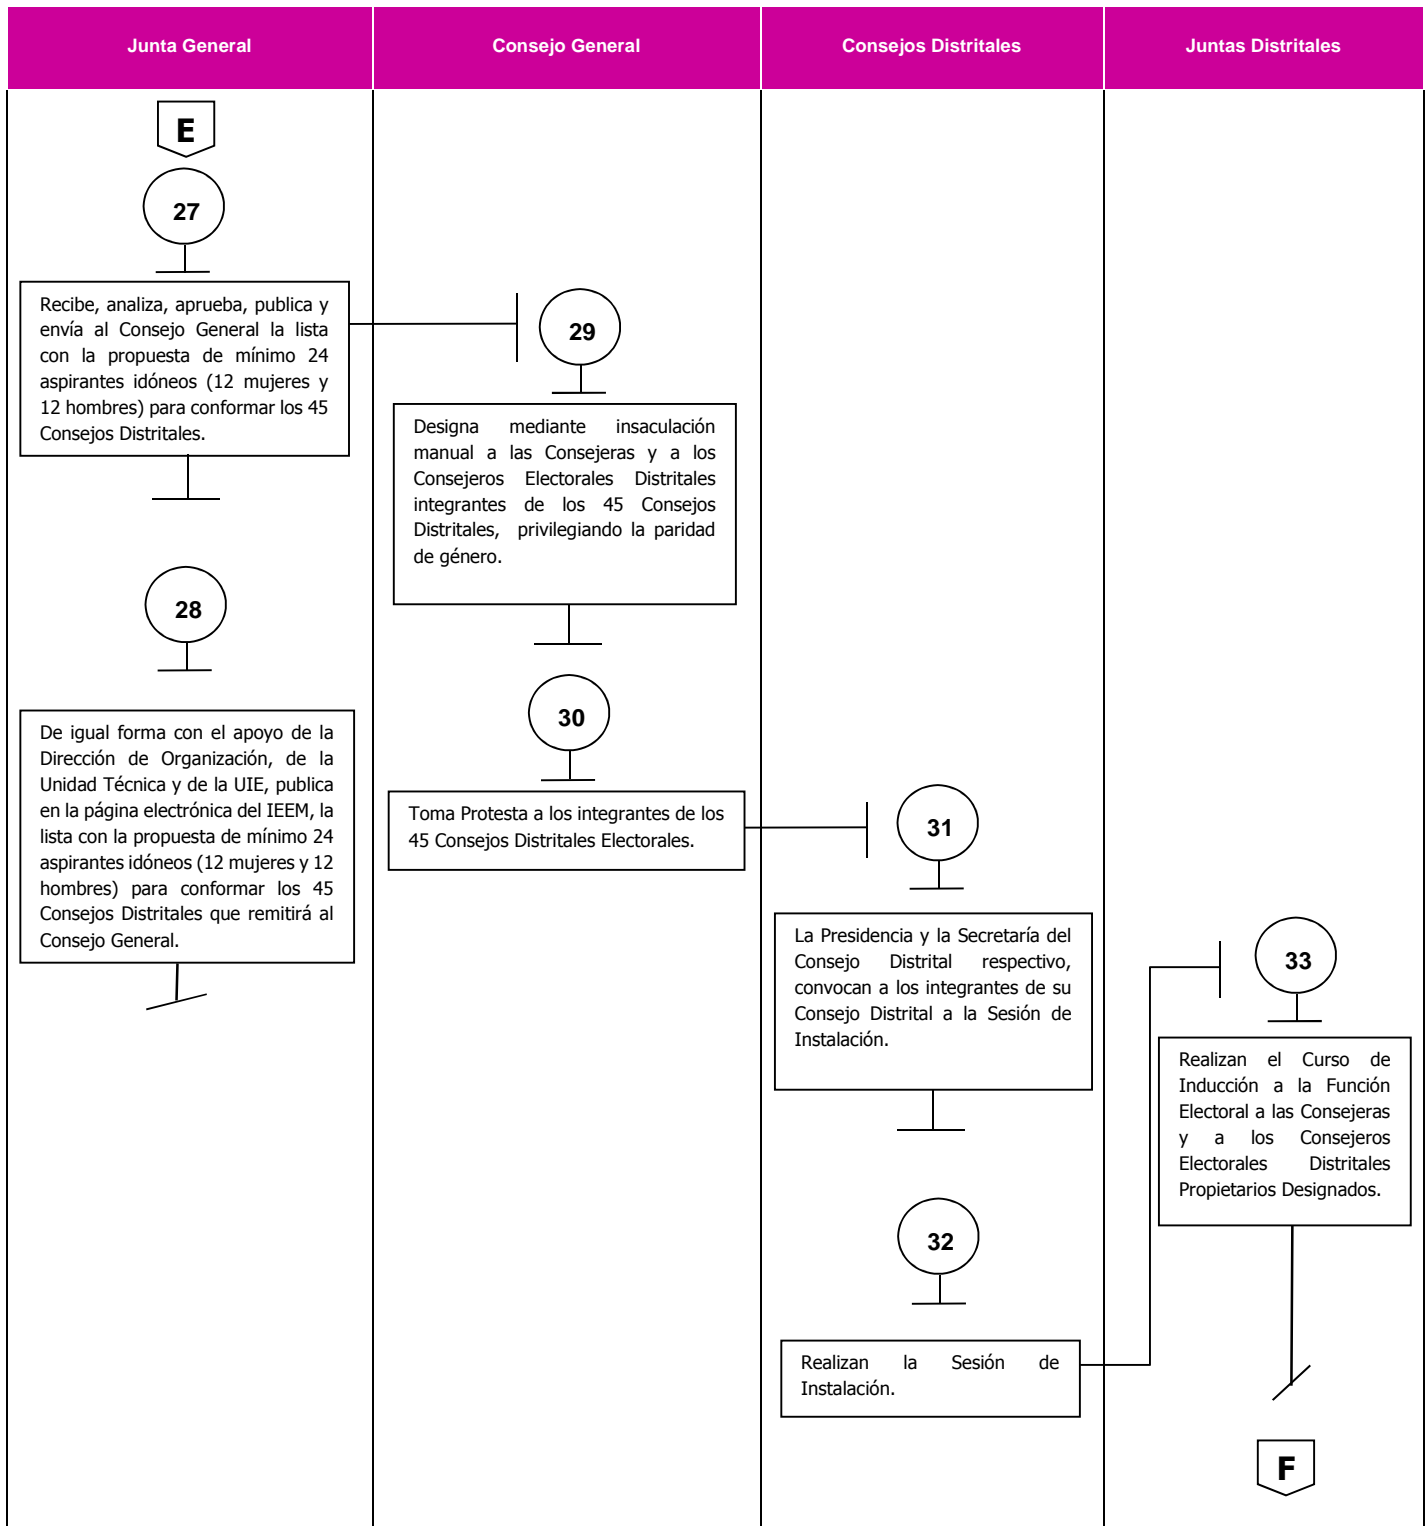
| Junta General | Consejo General | Consejos Distritales | Juntas Distritales |
|---|---|---|---|

E

27

Recibe, analiza, aprueba, publica y envía al Consejo General la lista con la propuesta de mínimo 24 aspirantes idóneos (12 mujeres y 12 hombres) para conformar los 45 Consejos Distritales.

29

Designa mediante insaculación manual a las Consejeras y a los Consejeros Electorales Distritales integrantes de los 45 Consejos Distritales, privilegiando la paridad de género.

28

De igual forma con el apoyo de la Dirección de Organización, de la Unidad Técnica y de la UIE, publica en la página electrónica del IEEM, la lista con la propuesta de mínimo 24 aspirantes idóneos (12 mujeres y 12 hombres) para conformar los 45 Consejos Distritales que remitirá al Consejo General.

30

Toma Protesta a los integrantes de los 45 Consejos Distritales Electorales.

31

La Presidencia y la Secretaría del Consejo Distrital respectivo, convocan a los integrantes de su Consejo Distrital a la Sesión de Instalación.

33

Realizan el Curso de Inducción a la Función Electoral a las Consejeras y a los Consejeros Electorales Distritales Propietarios Designados.

32

Realizan la Sesión de Instalación.

F